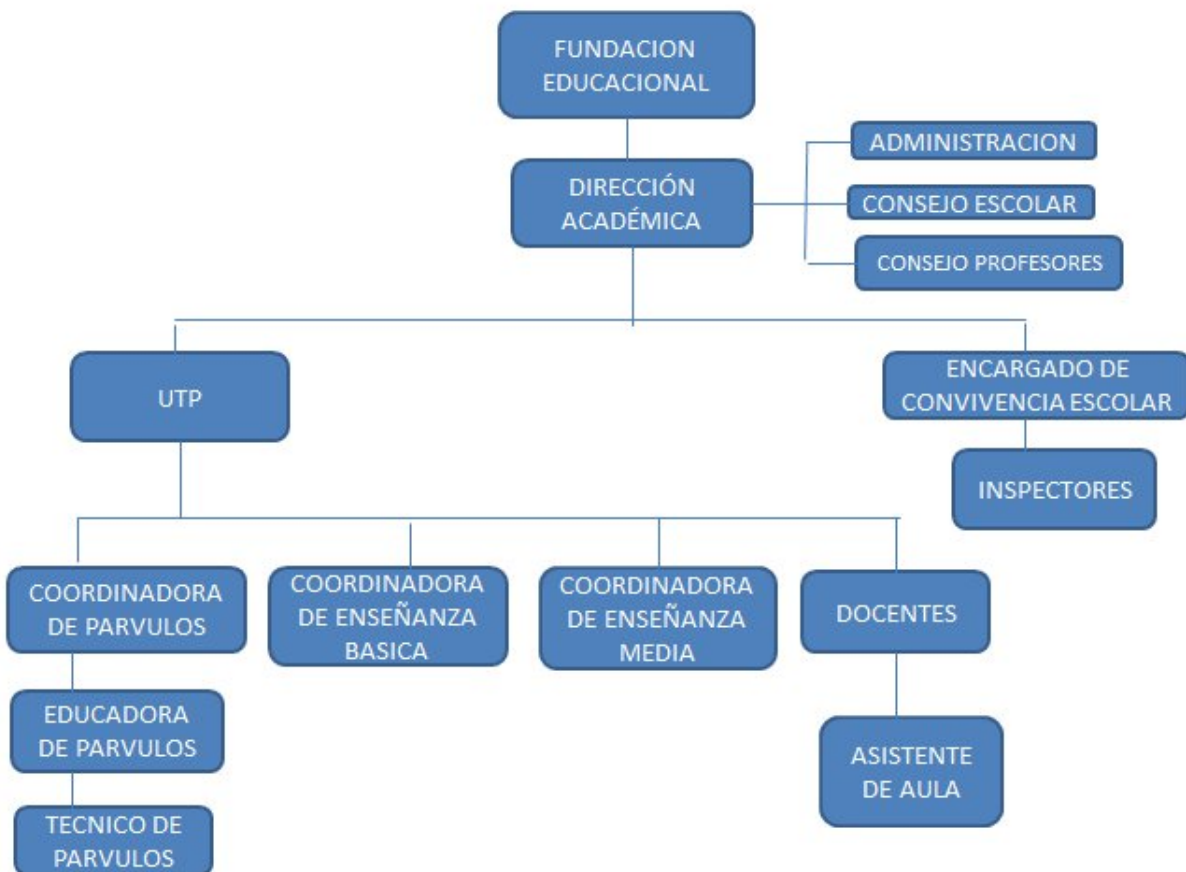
FUNDACION EDUCACIONAL

DIRECCIÓN ACADÉMICA

ADMINISTRACION

CONSEJO ESCOLAR

CONSEJO PROFESORES

UTP

ENCARGADO DE CONVIVENCIA ESCOLAR

INSPECTORES

COORDINADORA DE PARVULOS

COORDINADORA DE ENSEÑANZA BASICA

COORDINADORA DE ENSEÑANZA MEDIA

DOCENTES

EDUCADORA DE PARVULOS

TECNICO DE PARVULOS

ASISTENTE DE AULA